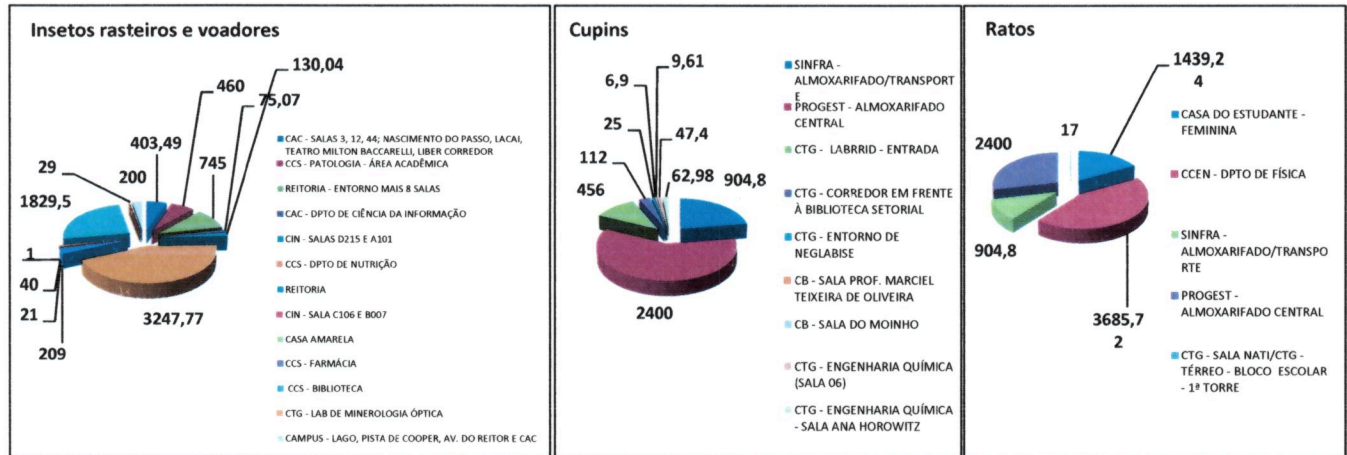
Insetos rasteiros e voadores

130,04
460
75,07
403,49
745
29
200
1829,5
1
40
21
3247,77
209

CAC - SALAS 3, 12, 44; NASCIMENTO DO PASSO, LACAI, TEATRO MILTON BACCARELLI, LIBER CORREDOR
CCS - PATOLOGIA - ÁREA ACADÊMICA
REITORIA - ENTORNO MAIS 8 SALAS
CAC - DPTO DE CIÊNCIA DA INFORMAÇÃO
CIN - SALAS D215 E A101
CCS - DPTO DE NUTRIÇÃO
REITORIA
CIN - SALA C106 E B007
CASA AMARELA
CCS - FARMÁCIA
CCS - BIBLIOTECA
CTG - LAB DE MINEROLOGIA ÓPTICA
CAMPUS - LAGO, PISTA DE COOPER, AV. DO REITOR E CAC

Cupins

6,9
9,61
25
47,4
112
456
62,98
904,8
2400

SINFRA - ALMOXARIFADO/TRANSPORTE
PROGEST - ALMOXARIFADO CENTRAL
CTG - LABRRID - ENTRADA
CTG - CORREDOR EM FRENTE À BIBLIOTECA SETORIAL
CTG - ENTORNO DE NEGLABISE
CB - SALA PROF. MARCIEL TEIXEIRA DE OLIVEIRA
CB - SALA DO MOINHO
CTG - ENGENHARIA QUÍMICA (SALA 06)
CTG - ENGENHARIA QUÍMICA - SALA ANA HOROWITZ

Ratos

1439,24
17
2400
904,8
3685,72

CASA DO ESTUDANTE - FEMININA
CCEN - DPTO DE FÍSICA
SINFRA - ALMOXARIFADO/TRANSPORTE
PROGEST - ALMOXARIFADO CENTRAL
CTG - SALA NATI/CTG - TÉRREO - BLOCO ESCOLAR - 1ª TORRE